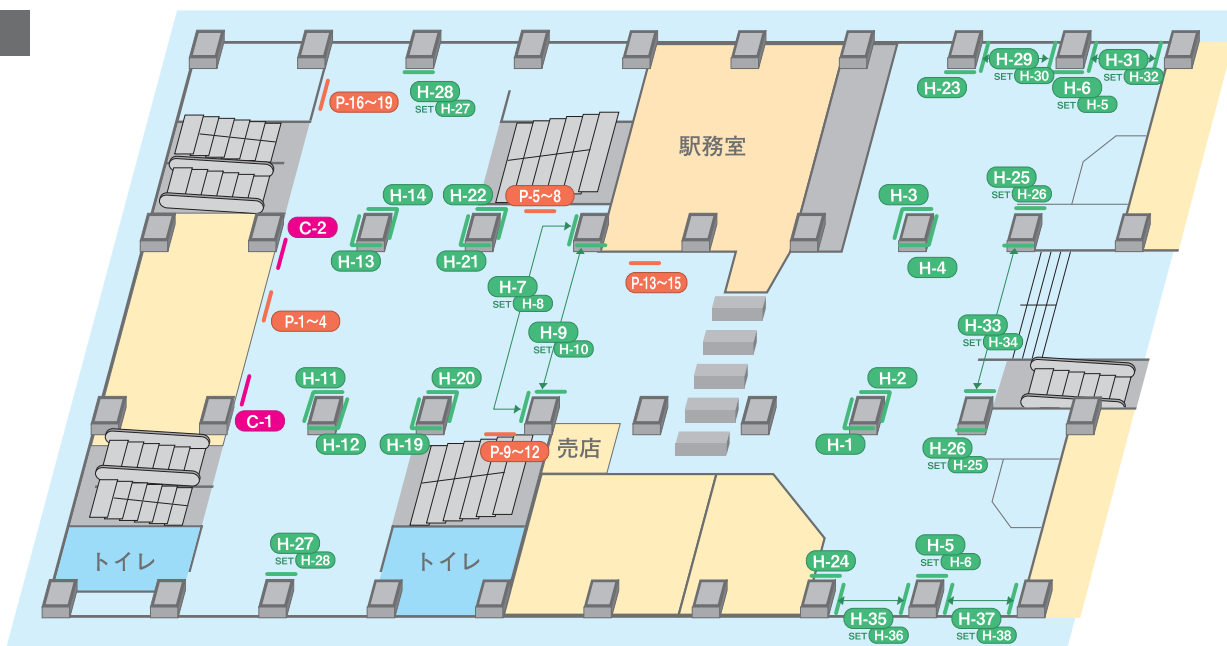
P-16〜19

H-28
SET H-27

駅務室

H-23

H-29
SET H-30

H-6
SET H-5

H-31
SET H-32

H-14

H-22

P-5〜8

H-3

H-25
SET H-26

C-2

H-13

H-21

P-13〜15

H-4

H-7
SET H-8

P-1〜4

H-9
SET H-10

H-33
SET H-34

H-11

H-20

H-2

C-1

H-12

H-19

P-9〜12

売店

H-1

H-26
SET H-25

トイレ

H-27
SET H-28

トイレ

H-24

H-5
SET H-6

H-35
SET H-36

H-37
SET H-38